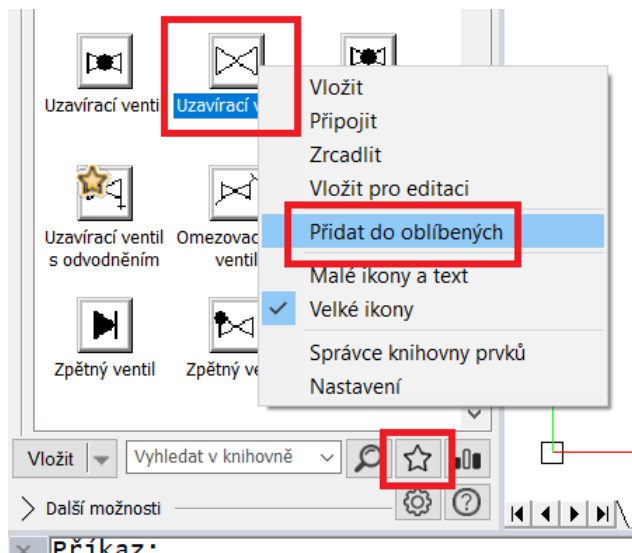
Uzavírací ventil

Uzavírací v

Uzavírací ventil s odvodněním

Omezovac ventil

Zpětný ventil

Zpětný ve

Vložit
Připojit
Zrcadlit
Vložit pro editaci
Přidat do oblíbených
Malé ikony a text
Velké ikony
Správce knihovny prvků
Nastavení

Vložit

Vyhledat v knihovně

Další možnosti

Příkaz: